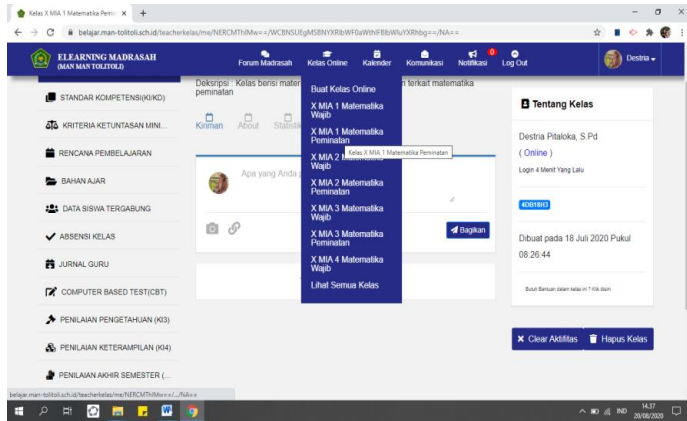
Kelas X MIA 1 Matematika Pemi ×  +

belajar.man-tolitoli.sch.id/teacherkelas/me/NERCMThlMw==/WCBNSUEgMSBNYXRlbWF0aWthIFBlbWluYXRhbg==/NA==

ELEARNING MADRASAH
(MAN MAN TOLITOLI)

Forum Madrasah   Kelas Online   Kalender   Komunikasi   0 Notifikasi   Log Out   Destria

STANDAR KOMPETENSI(KI/KD)

KRITERIA KETUNTASAN MINI...

RENCANA PEMBELAJARAN

BAHAN AJAR

DATA SISWA TERGABUNG

ABSENSI KELAS

JURNAL GURU

COMPUTER BASED TEST(CBT)

PENILAIAN PENGETAHUAN (KI3)

PENILAIAN KETERAMPILAN (KI4)

PENILAIAN AKHIR SEMESTER (...

Deskripsi : Kelas berisi mater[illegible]n terkait matematika peminatan

Kiriman   About   Statisti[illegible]

Apa yang Anda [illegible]

Bagikan

Buat Kelas Online

X MIA 1 Matematika Wajib

X MIA 1 Matematika Peminatan

X MIA 2 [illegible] Wajib

Kelas X MIA 1 Matematika Peminatan

X MIA 2 Matematika Peminatan

X MIA 3 Matematika Wajib

X MIA 3 Matematika Peminatan

X MIA 4 Matematika Wajib

Lihat Semua Kelas

Tentang Kelas

Destria Pitaloka, S.Pd

( Online )

Login 4 Menit Yang Lalu

4DB18H3

Dibuat pada 18 Juli 2020 Pukul 08:26:44

Butuh Bantuan dalam kelas ini ? Klik disini

Clear Aktifitas   Hapus Kelas

belajar.man-tolitoli.sch.id/teacherkelas/me/NERCMThlMw==/.../NA==

14.37
20/08/2020
IND